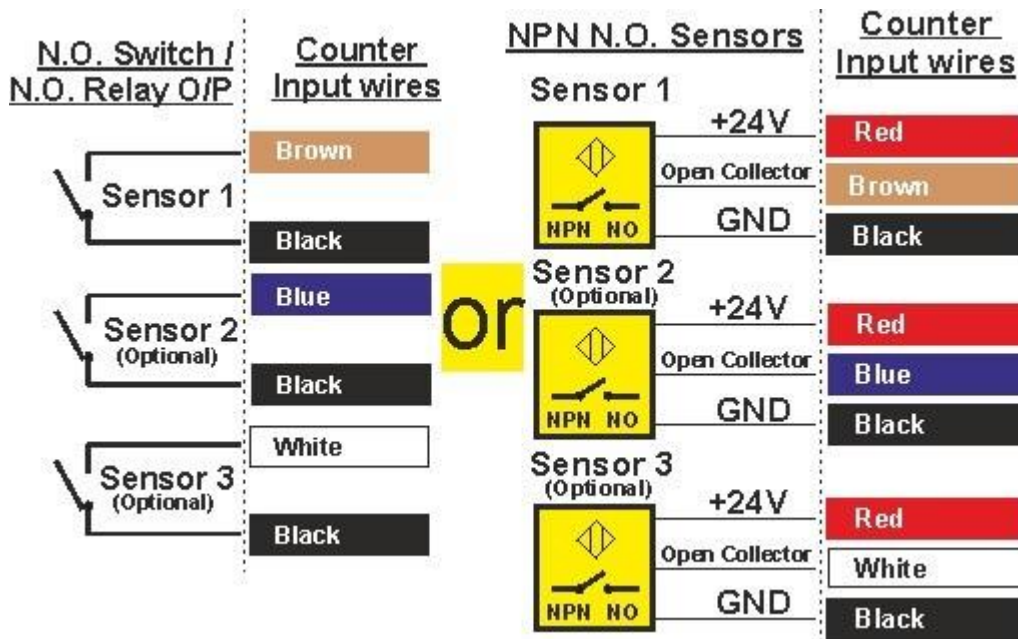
N.O. Switch / N.O. Relay O/P

Counter Input wires

Brown

Sensor 1

Black

Blue

Sensor 2 (Optional)

Black

White

Sensor 3 (Optional)

Black

or

NPN N.O. Sensors

Counter Input wires

Sensor 1

+24V

Red

Open Collector

Brown

NPN NO

GND

Black

Sensor 2 (Optional)

+24V

Red

Open Collector

Blue

NPN NO

GND

Black

Sensor 3 (Optional)

+24V

Red

Open Collector

White

NPN NO

GND

Black